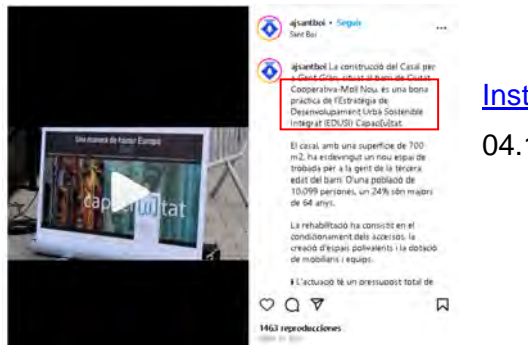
ajsantboi • Seguir
Sant Boi

ajsantboi La construcció del Casal per a Gent Gran, situat al barri de Ciutat Cooperativa-Molí Nou, és una bona pràctica de l'Estratègia de Desenvolupament Urbà Sostenible Integrat (EDUSI) Capac[i]utat.

El casal, amb una superfície de 700 m2, ha esdevingut un nou espai de trobada per a la gent de la tercera edat del barri. D'una població de 10.099 persones, un 24% són majors de 64 anys.

La rehabilitació ha consistit en el condicionament dels accessos, la creació d'espais polivalents i la dotació de mobiliari i equips.

L'actuació té un pressupost total de

Una manera de hacer Europa
capac[i]utat

1463 reproducciones
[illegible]

Inst
04.1